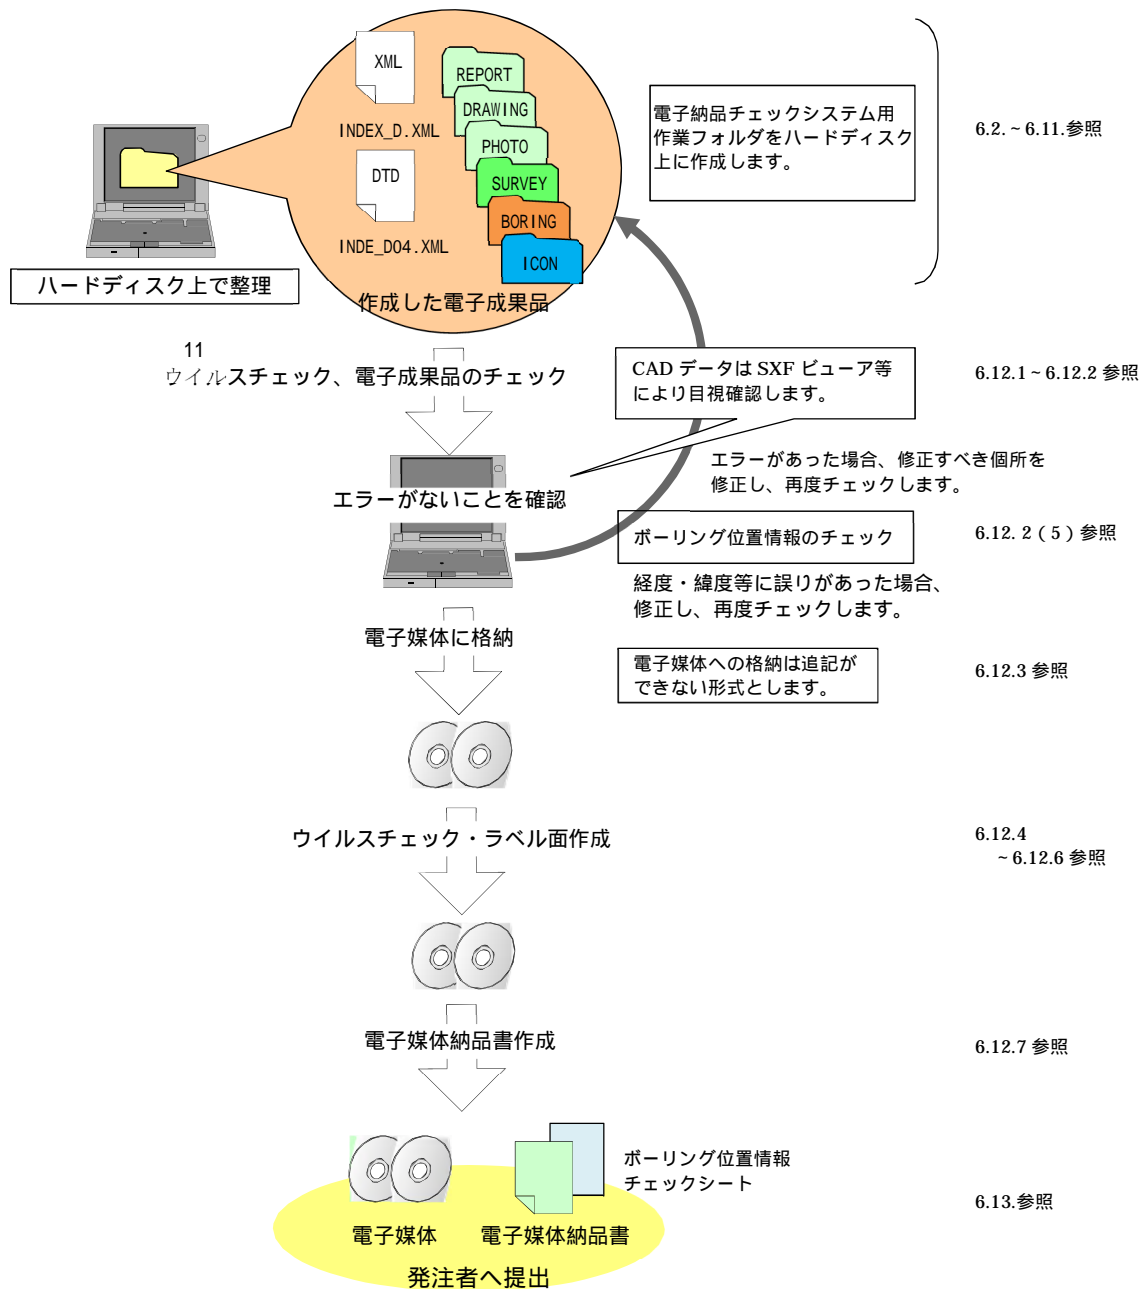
XML

INDEX_D.XML

DTD

INDE_D04.XML

REPORT
DRAWING
PHOTO
SURVEY
BORING
ICON

電子納品チェックシステム用作業フォルダをハードディスク上に作成します。

6.2.～6.11.参照

ハードディスク上で整理

作成した電子成果品

11
ウイルスチェック、電子成果品のチェック

CAD データは SXF ビューア等により目視確認します。

6.12.1～6.12.2 参照

エラーがあった場合、修正すべき個所を修正し、再度チェックします。

エラーがないことを確認

ボーリング位置情報のチェック

6.12. 2（5）参照

経度・緯度等に誤りがあった場合、修正し、再度チェックします。

電子媒体に格納

電子媒体への格納は追記ができない形式とします。

6.12.3 参照

ウイルスチェック・ラベル面作成

6.12.4
～6.12.6 参照

電子媒体納品書作成

6.12.7 参照

ボーリング位置情報チェックシート

6.13.参照

電子媒体　電子媒体納品書

発注者へ提出